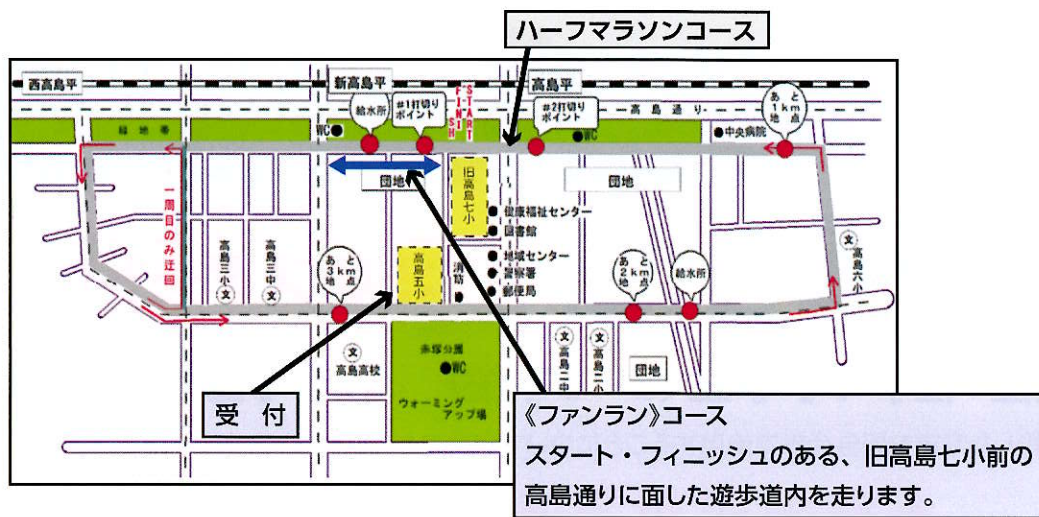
ハーフマラソンコース

西高島平

新高島平

高島平

START

FINISH

給水所

#1折切りポイント

#2折切りポイント

あと1km地点

高島通り

緑地帯

WC

WC

中央病院

団地

団地

旧高島七小

健康福祉センター

図書館

地域センター

警察署

郵便局

一周目のみ迂回

高島三小

高島三中

あと3km地点

高島五小

消防

あと2km地点

給水所

高島六小

高島高校

赤塚公園

WC

ウォーミングアップ場

高島二中

高島二小

団地

受　付

《ファンラン》コース

スタート・フィニッシュのある、旧高島七小前の高島通りに面した遊歩道内を走ります。